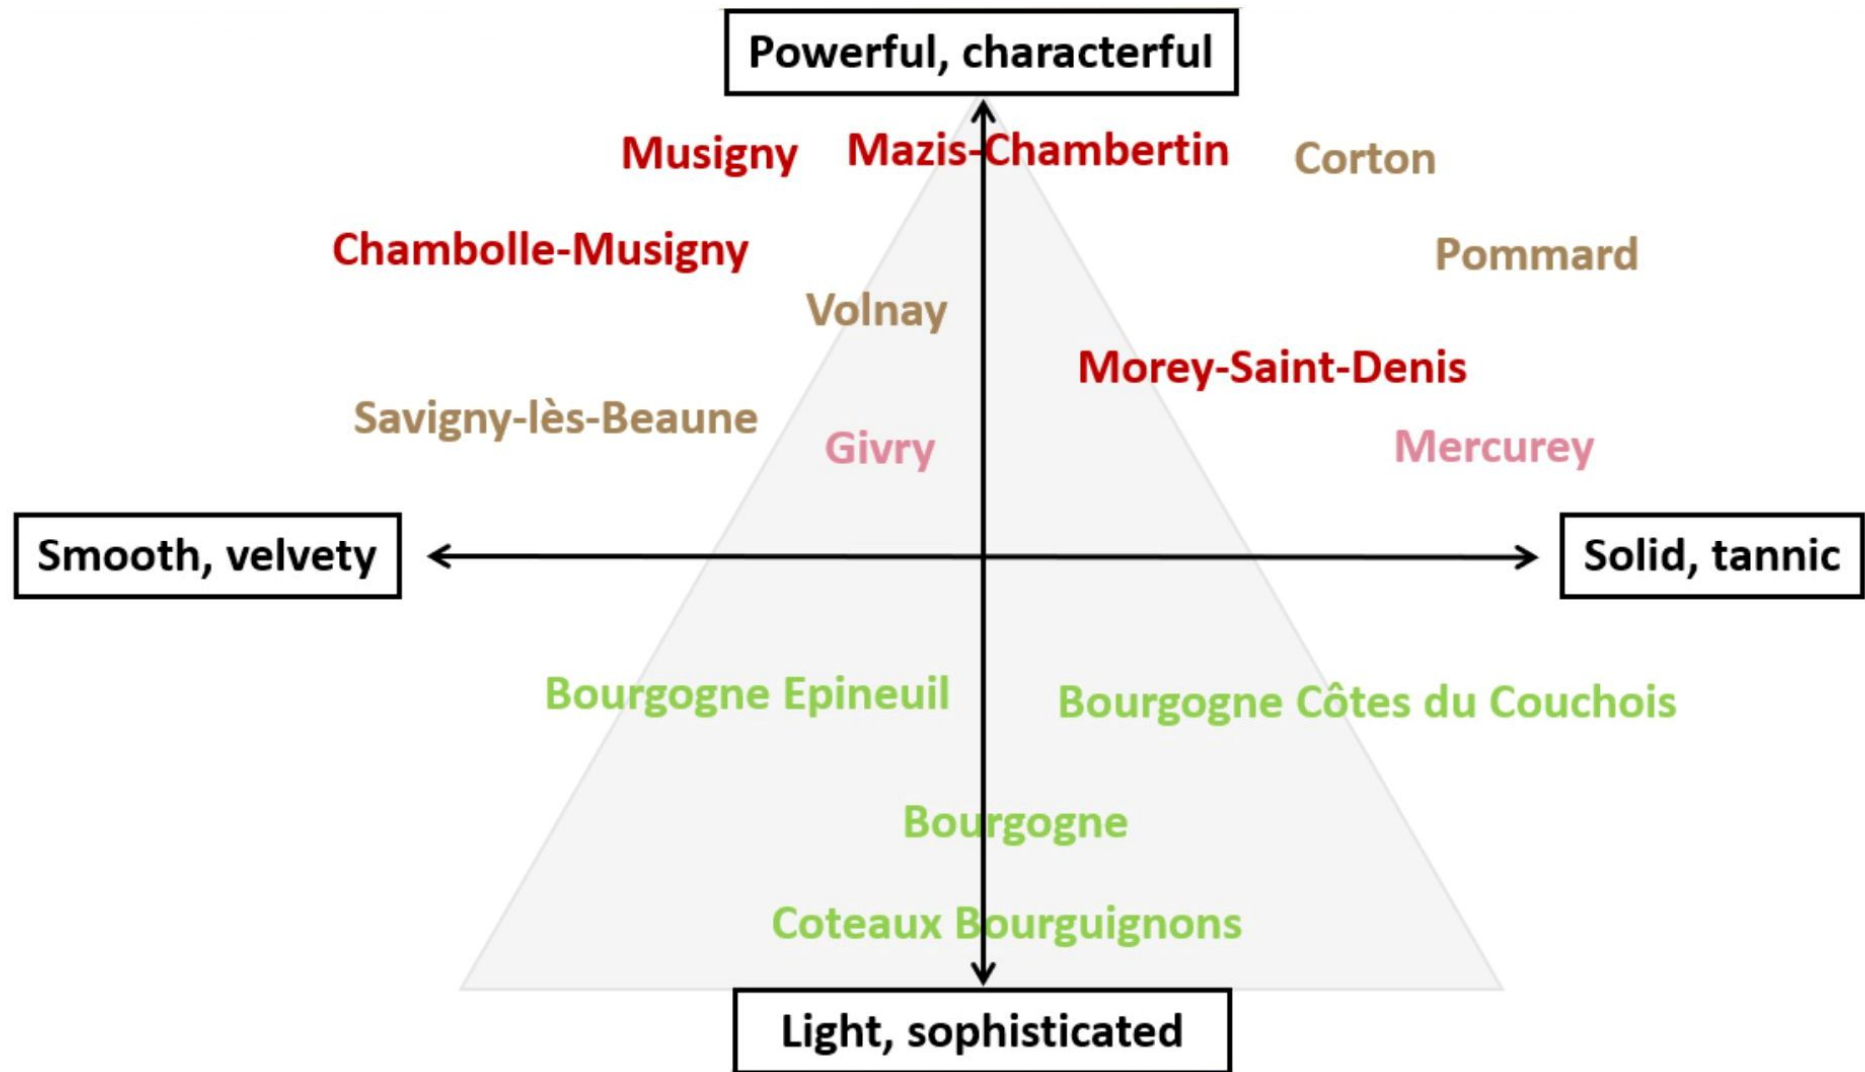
Powerful, characterful

Musigny

Mazis-Chambertin

Corton

Chambolle-Musigny

Pommard

Volnay

Morey-Saint-Denis

Savigny-lès-Beaune

Givry

Mercurey

Smooth, velvety

Solid, tannic

Bourgogne Epineuil

Bourgogne Côtes du Couchois

Bourgogne

Coteaux Bourguignons

Light, sophisticated